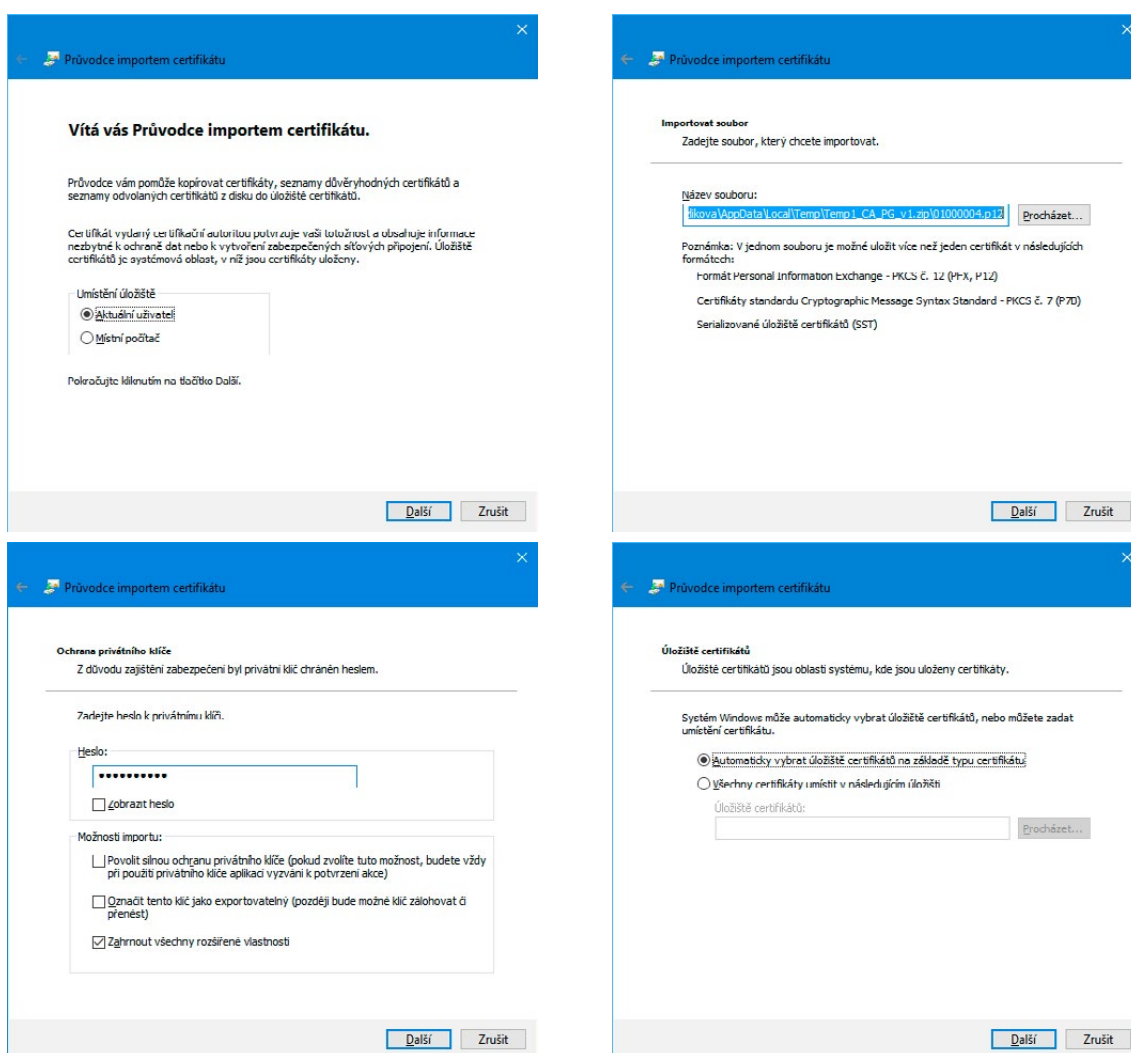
Průvodce importem certifikátu

Vítá vás Průvodce importem certifikátu.

Průvodce vám pomůže kopírovat certifikáty, seznamy důvěryhodných certifikátů a seznamy odvolaných certifikátů z disku do úložiště certifikátů.

Certifikát vydaný certifikační autoritou potvrzuje vaši totožnost a obsahuje informace nezbytné k ochraně dat nebo k vytvoření zabezpečených síťových připojení. Úložiště certifikátů je systémová oblast, v níž jsou certifikáty uloženy.

Umístění úložiště
Aktuální uživatel
Místní počítač

Pokračujte kliknutím na tlačítko Další.

Další Zrušit

Průvodce importem certifikátu

Importovat soubor
Zadejte soubor, který chcete importovat.

Název souboru:
ikova\AppData\Local\Temp\Temp1_CA_PG_v1.zip\01000004.p12 Procházet...

Poznámka: V jednom souboru je možné uložit více než jeden certifikát v následujících formátech:
Formát Personal Information Exchange - PKCS č. 12 (PFX, P12)
Certifikáty standardu Cryptographic Message Syntax Standard - PKCS č. 7 (P7B)
Serializované úložiště certifikátů (SST)

Další Zrušit

Průvodce importem certifikátu

Ochrana privátního klíče
Z důvodu zajištění zabezpečení byl privátní klíč chráněn heslem.

Zadejte heslo k privátnímu klíči.

Heslo:
••••••••••
Zobrazit heslo

Možnosti importu:
Povolit silnou ochranu privátního klíče (pokud zvolíte tuto možnost, budete vždy při použití privátního klíče aplikací vyzváni k potvrzení akce)
Označit tento klíč jako exportovatelný (později bude možné klíč zálohovat či přenést)
Zahrnout všechny rozšířené vlastnosti

Další Zrušit

Průvodce importem certifikátu

Úložiště certifikátů
Úložiště certifikátů jsou oblasti systému, kde jsou uloženy certifikáty.

Systém Windows může automaticky vybrat úložiště certifikátů, nebo můžete zadat umístění certifikátu.

Automaticky vybrat úložiště certifikátů na základě typu certifikátu
Všechny certifikáty umístit v následujícím úložišti
Úložiště certifikátů:
Procházet...

Další Zrušit